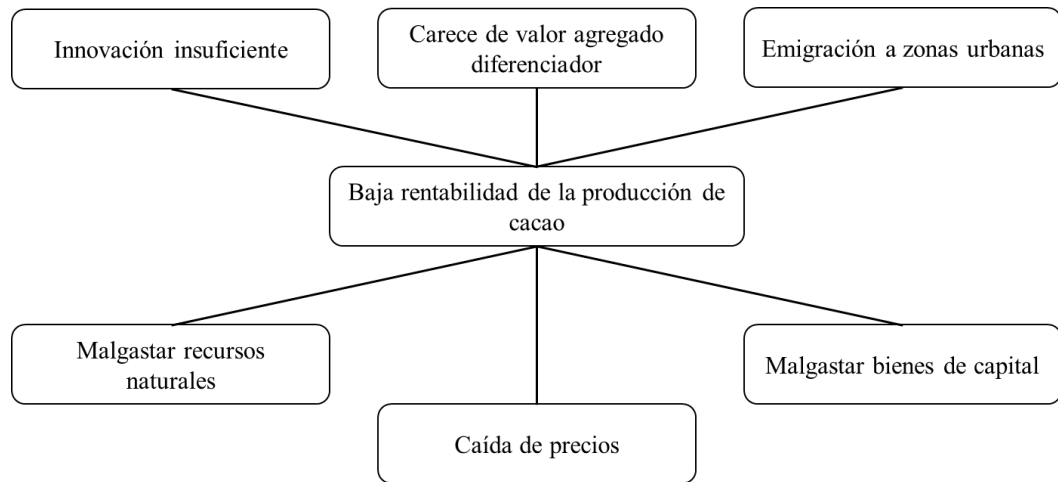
Innovación insuficiente

Carece de valor agregado diferenciador

Emigración a zonas urbanas

Baja rentabilidad de la producción de cacao

Malgastar recursos naturales

Malgastar bienes de capital

Caída de precios